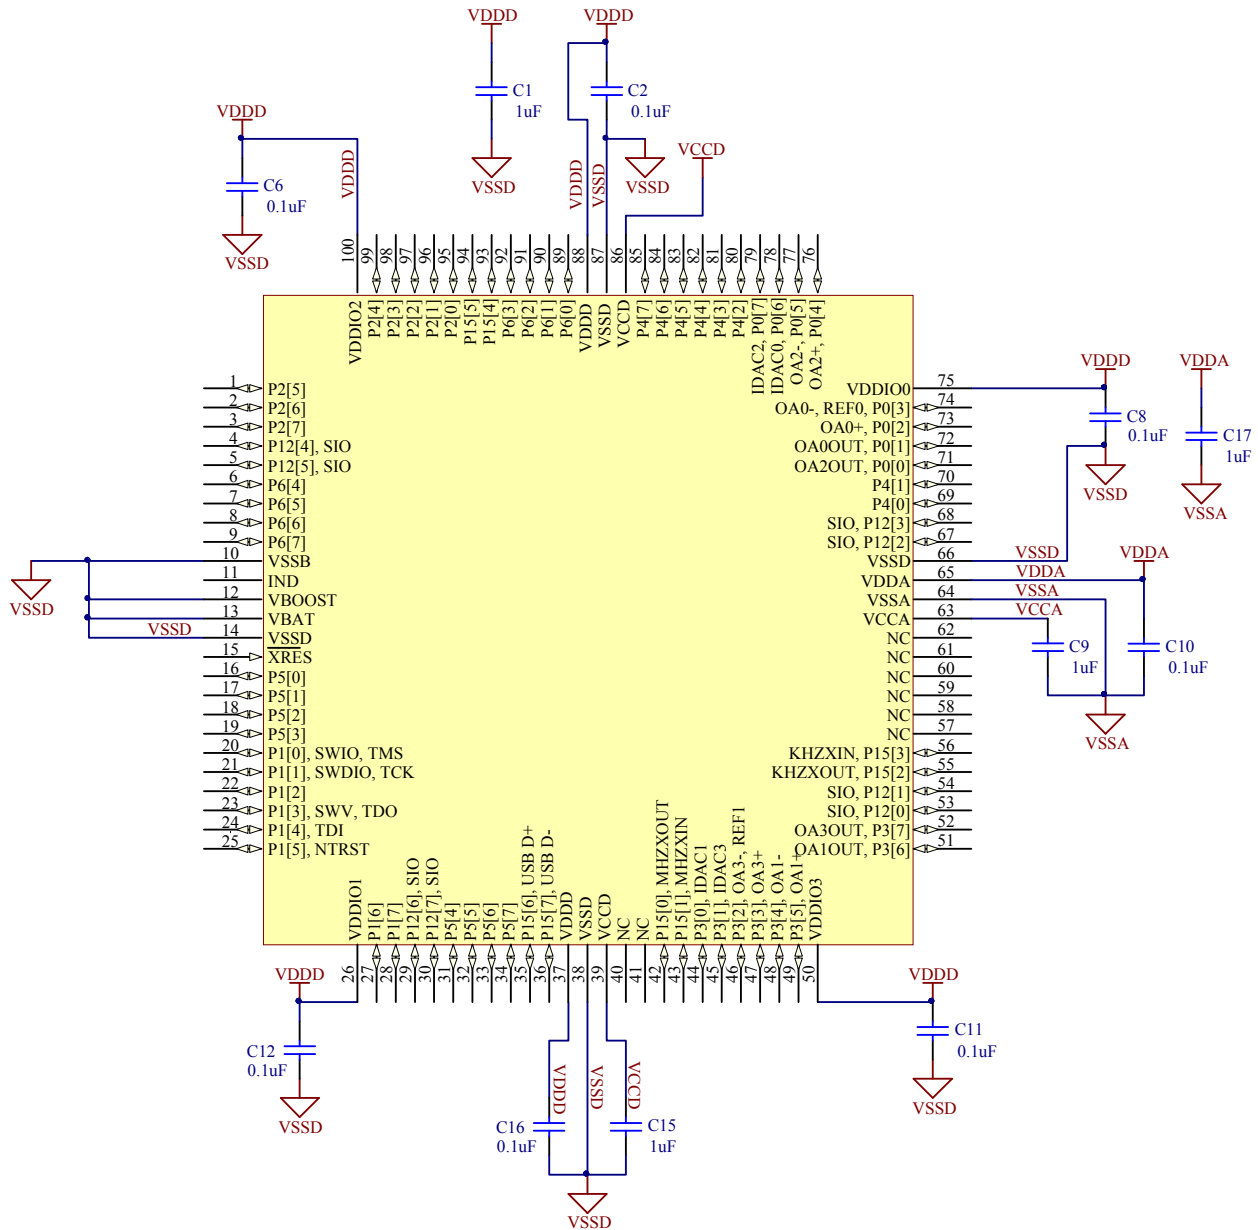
VDDD
C1
1uF
VSSD

VDDD
C2
0.1uF
VSSD

VCCD

VDDD
C6
0.1uF
VSSD

VDDD
VDDD VSSD

100 99 98 97 96 95 94 93 92 91 90 89 88 87 86 85 84 83 82 81 80 79 78 77 76

VDDIO2 P2[4] P2[3] P2[2] P2[1] P2[0] P15[5] P15[4] P6[3] P6[2] P6[1] P6[0] VDDD VSSD VCCD P4[7] P4[6] P4[5] P4[4] P4[3] P4[2] IDAC2, P0[7] IDAC0, P0[6] OA2-, P0[5] OA2+, P0[4]

1 P2[5]
2 P2[6]
3 P2[7]
4 P12[4], SIO
5 P12[5], SIO
6 P6[4]
7 P6[5]
8 P6[6]
9 P6[7]
10 VSSB
11 IND
12 VBOOST
13 VBAT
14 VSSD
15 XRES
16 P5[0]
17 P5[1]
18 P5[2]
19 P5[3]
20 P1[0], SWIO, TMS
21 P1[1], SWDIO, TCK
22 P1[2]
23 P1[3], SWV, TDO
24 P1[4], TDI
25 P1[5], NTRST

VSSD
VSSD

VDDIO0 75
OA0-, REF0, P0[3] 74
OA0+, P0[2] 73
OA0OUT, P0[1] 72
OA2OUT, P0[0] 71
P4[1] 70
P4[0] 69
SIO, P12[3] 68
SIO, P12[2] 67
VSSD 66
VDDA 65
VSSA 64
VCCA 63
NC 62
NC 61
NC 60
NC 59
NC 58
NC 57
KHZXIN, P15[3] 56
KHZXOUT, P15[2] 55
SIO, P12[1] 54
SIO, P12[0] 53
OA3OUT, P3[7] 52
OA1OUT, P3[6] 51

VDDD
C8
0.1uF
VSSD

VDDA
C17
1uF
VSSA

VSSD
VDDA
VSSA
VCCA
VDDA
C9
1uF
C10
0.1uF
VSSA

VDDIO1 P1[6] P1[7] P12[6], SIO P12[7], SIO P5[4] P5[5] P5[6] P5[7] P15[6], USB D+ P15[7], USB D- VDDD VSSD VCCD NC NC P15[0], MHZXOUT P15[1], MHZXIN P3[0], IDAC1 P3[1], IDAC3 P3[2], OA3-, REF1 P3[3], OA3+ P3[4], OA1- P3[5], OA1+ VDDIO3

26 27 28 29 30 31 32 33 34 35 36 37 38 39 40 41 42 43 44 45 46 47 48 49 50

VDDD
C12
0.1uF
VSSD

VDDD VSSD VCCD
C16
0.1uF
C15
1uF
VSSD

VDDD
C11
0.1uF
VSSD